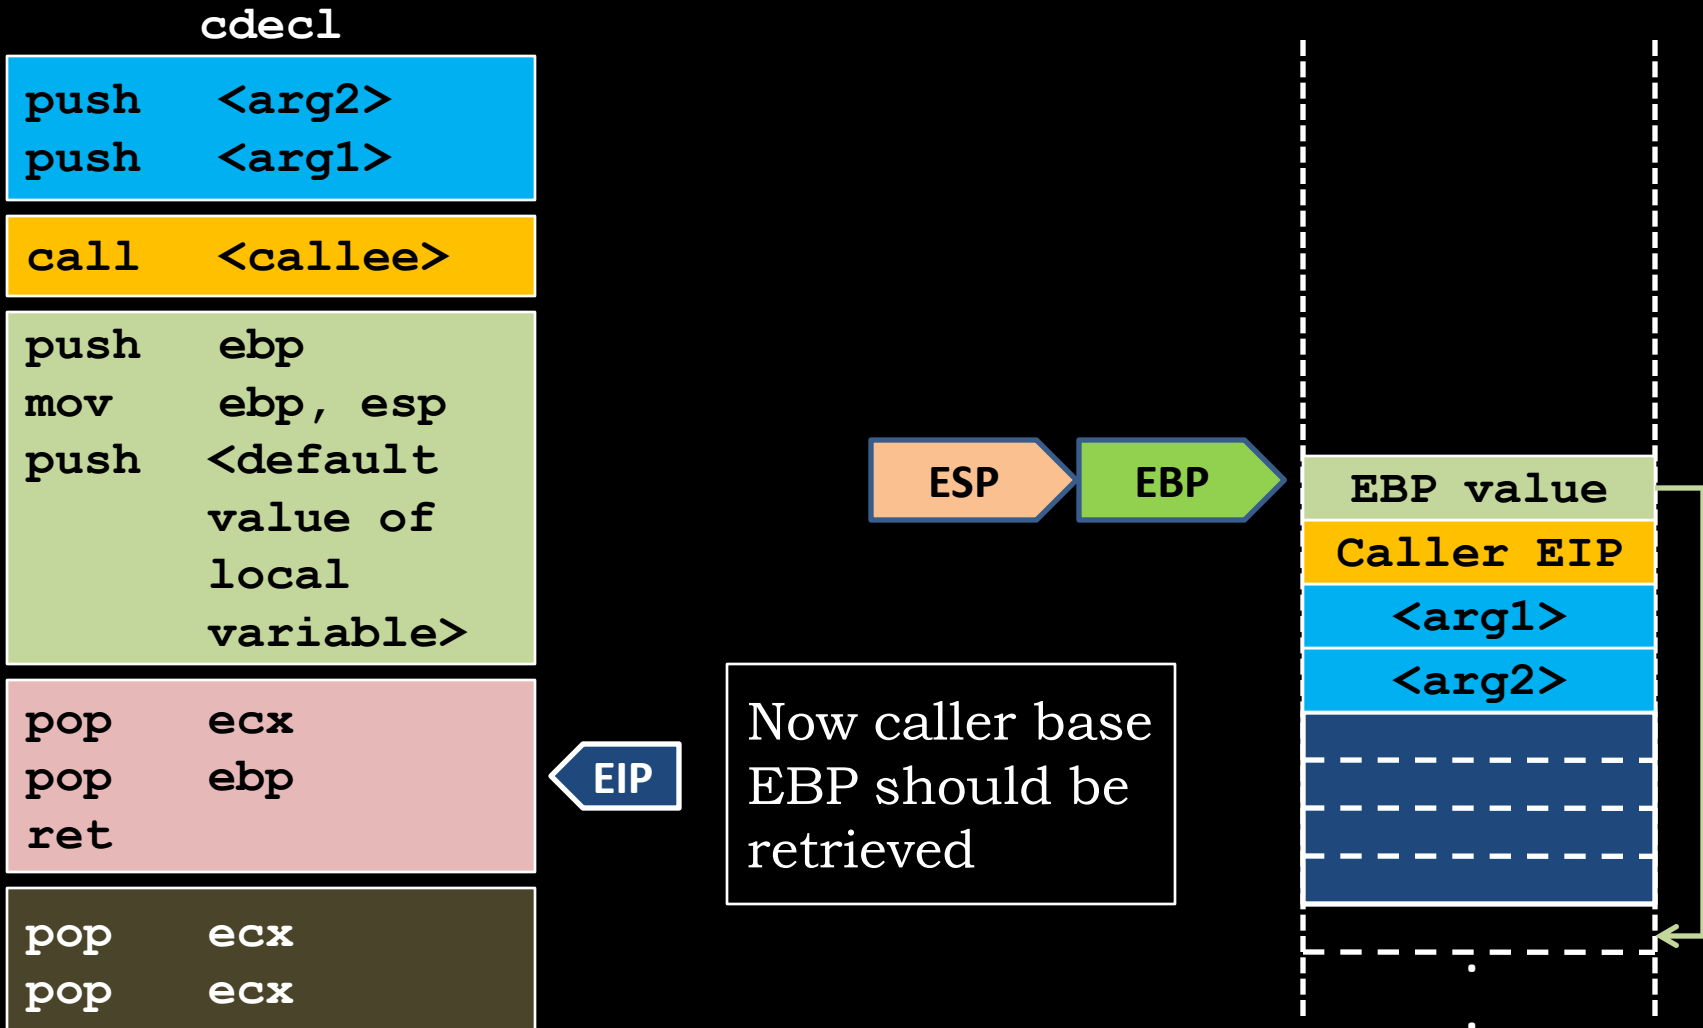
cdecl

push <arg2>
push <arg1>

call <callee>

push ebp
mov ebp, esp
push <default value of local variable>

pop ecx
pop ebp
ret

pop ecx
pop ecx

ESP

EBP

EIP

Now caller base EBP should be retrieved

EBP value
Caller EIP
<arg1>
<arg2>